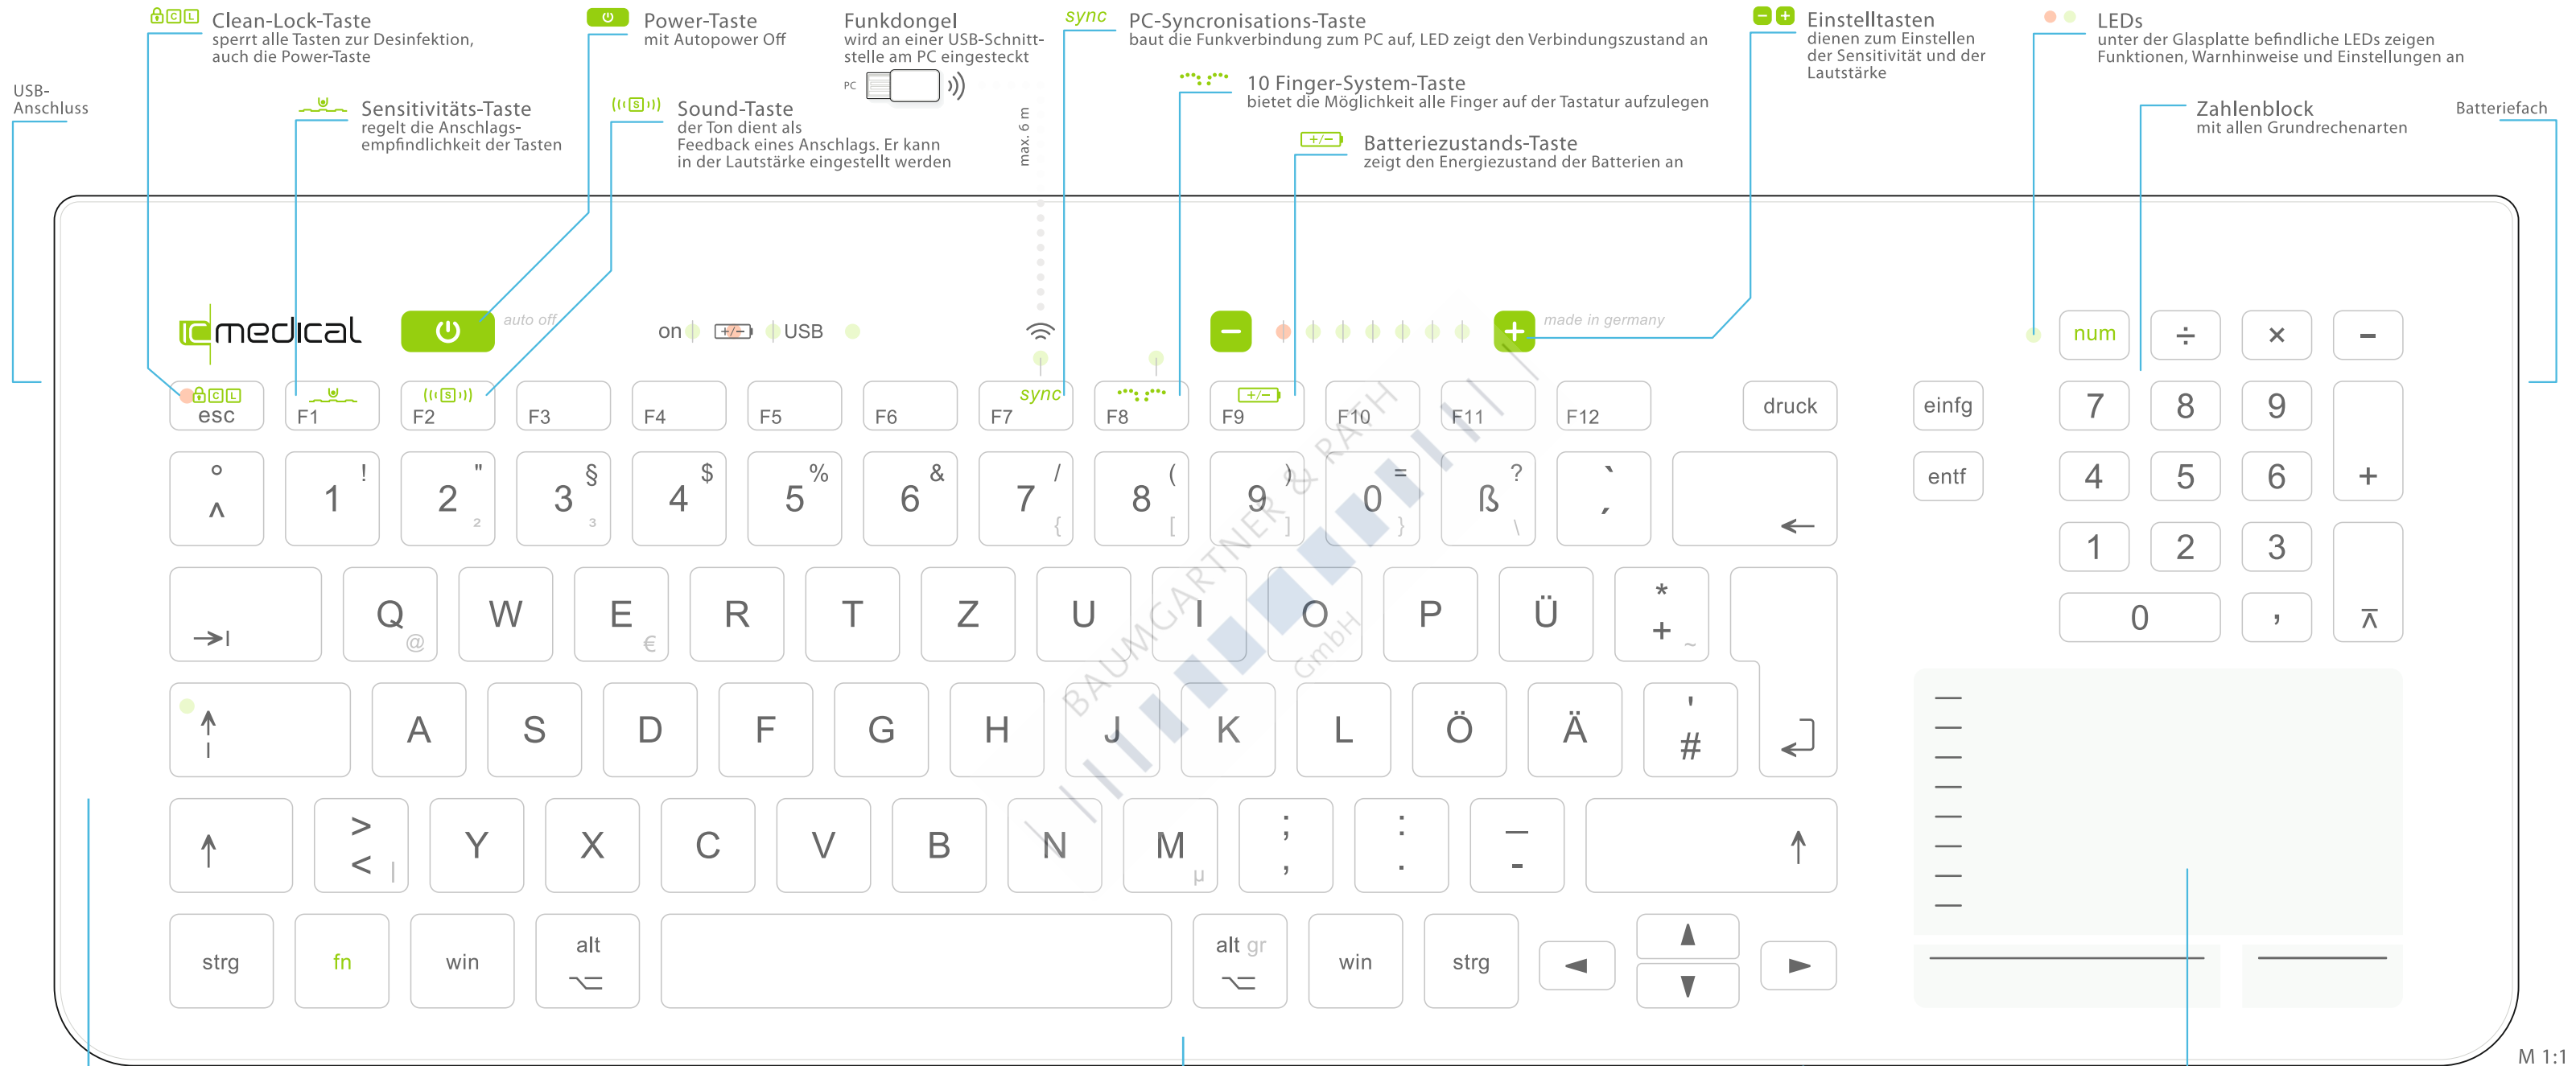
Clean-Lock-Taste
sperrt alle Tasten zur Desinfektion, auch die Power-Taste

Power-Taste
mit Autopower Off

Funkdongel
wird an einer USB-Schnittstelle am PC eingesteckt

sync
PC-Syncronisations-Taste
baut die Funkverbindung zum PC auf, LED zeigt den Verbindungszustand an

Einstelltasten
dienen zum Einstellen der Sensitivität und der Lautstärke

LEDs
unter der Glasplatte befindliche LEDs zeigen Funktionen, Warnhinweise und Einstellungen an

USB-Anschluss

Sensitivitäts-Taste
regelt die Anschlags-empfindlichkeit der Tasten

Sound-Taste
der Ton dient als Feedback eines Anschlags. Er kann in der Lautstärke eingestellt werden

PC

max. 6 m

10 Finger-System-Taste
bietet die Möglichkeit alle Finger auf der Tastatur aufzulegen

Batteriezustands-Taste
zeigt den Energiezustand der Batterien an

Zahlenblock
mit allen Grundrechenarten

Batteriefach

medical
auto off
on +/− USB
made in germany

num ÷ × −

esc F1 F2 F3 F4 F5 F6 sync F7 F8 +/− F9 F10 F11 F12 druck einfg 7 8 9

° ^ ! 1 " 2 ² § 3 ³ $ 4 % 5 & 6 / 7 { ( 8 [ ) 9 ] = 0 } ? ß \ ` ´ ← entf 4 5 6 +

Q @ W E € R T Z U I O P Ü * + ~ 1 2 3

A S D F G H J K L Ö Ä ' # 0 , 

> < | Y X C V B N M µ ; , : . _ -

strg fn win alt alt gr win strg

BAUMGARTNER & RATH GmbH

M 1:1